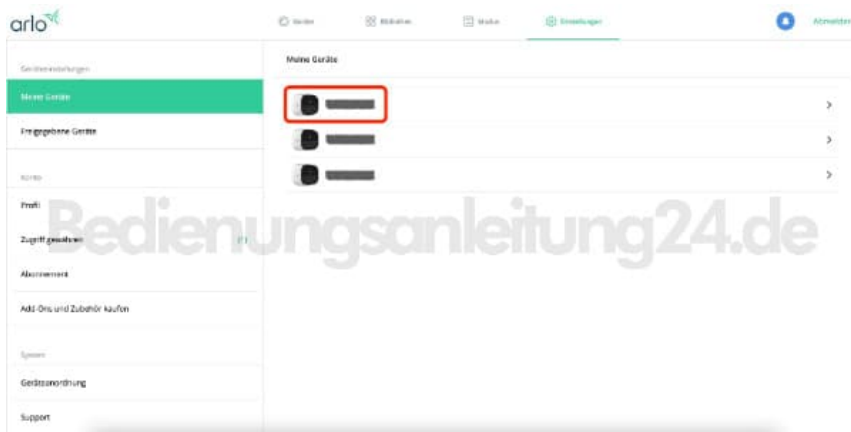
arlo

Geräte Bibliothek Modus Einstellungen Abmelden

Geräteeinstellungen

Meine Geräte

Freigegebene Geräte

Konto

Profil

Zugriff gewähren

Abonnement

Add-Ons und Zubehör kaufen

System

Geräteanordnung

Support

Meine Geräte

Bedienungsanleitung24.de